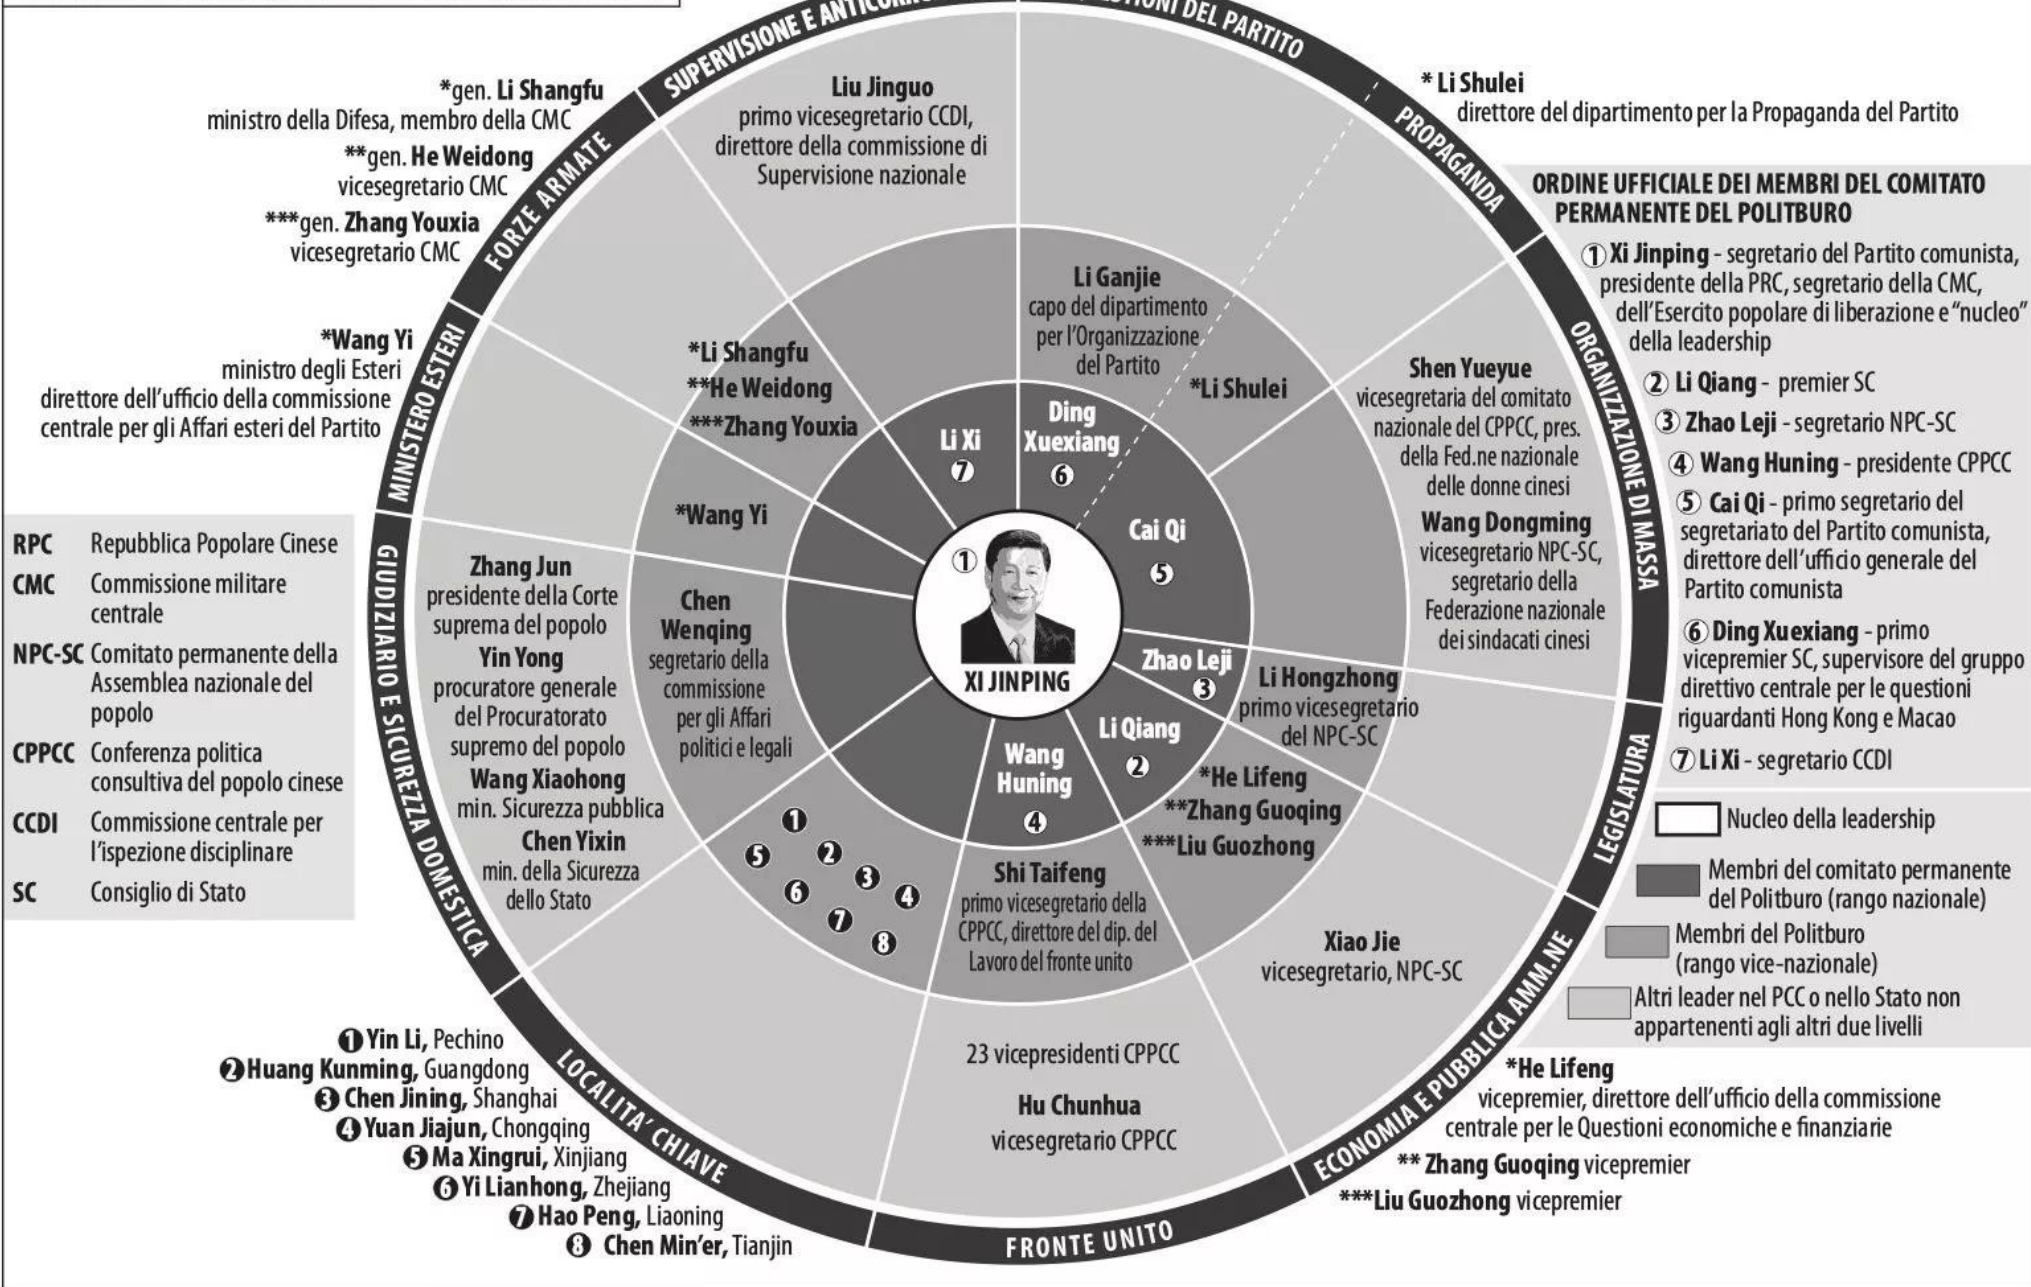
SUPERVISIONE E ANTICORRU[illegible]

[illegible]IONI DEL PARTITO

*gen. Li Shangfu
ministro della Difesa, membro della CMC
**gen. He Weidong
vicesegretario CMC
***gen. Zhang Youxia
vicesegretario CMC

FORZE ARMATE

Liu Jinguo
primo vicesegretario CCDI, direttore della commissione di Supervisione nazionale

PROPAGANDA

* Li Shulei
direttore del dipartimento per la Propaganda del Partito

ORDINE UFFICIALE DEI MEMBRI DEL COMITATO PERMANENTE DEL POLITBURO

① Xi Jinping - segretario del Partito comunista, presidente della PRC, segretario della CMC, dell'Esercito popolare di liberazione e "nucleo" della leadership
② Li Qiang - premier SC
③ Zhao Leji - segretario NPC-SC
④ Wang Huning - presidente CPPCC
⑤ Cai Qi - primo segretario del segretariato del Partito comunista, direttore dell'ufficio generale del Partito comunista
⑥ Ding Xuexiang - primo vicepremier SC, supervisore del gruppo direttivo centrale per le questioni riguardanti Hong Kong e Macao
⑦ Li Xi - segretario CCDI

ORGANIZZAZIONE DI MASSA

Li Ganjie
capo del dipartimento per l'Organizzazione del Partito

*Li Shulei

*Wang Yi
ministro degli Esteri
direttore dell'ufficio della commissione centrale per gli Affari esteri del Partito

MINISTERO ESTERI

*Li Shangfu
**He Weidong
***Zhang Youxia

Li Xi
⑦

Ding Xuexiang
⑥

Shen Yueyue
vicesegretaria del comitato nazionale del CPPCC, pres. della Fed.ne nazionale delle donne cinesi
Wang Dongming
vicesegretario NPC-SC, segretario della Federazione nazionale dei sindacati cinesi

*Wang Yi

Cai Qi
⑤

①
XI JINPING

| RPC | Repubblica Popolare Cinese |
|---|---|
| CMC | Commissione militare centrale |
| NPC-SC | Comitato permanente della Assemblea nazionale del popolo |
| CPPCC | Conferenza politica consultiva del popolo cinese |
| CCDI | Commissione centrale per l'ispezione disciplinare |
| SC | Consiglio di Stato |

GIUDIZIARIO E SICUREZZA DOMESTICA

Zhang Jun
presidente della Corte suprema del popolo
Yin Yong
procuratore generale del Procuratorato supremo del popolo
Wang Xiaohong
min. Sicurezza pubblica
Chen Yixin
min. della Sicurezza dello Stato

Chen Wenqing
segretario della commissione per gli Affari politici e legali

Zhao Leji
③

Li Hongzhong
primo vicesegretario del NPC-SC

Li Qiang
②

Wang Huning
④

*He Lifeng
**Zhang Guoqing
***Liu Guozhong

LEGISLATURA

Nucleo della leadership
Membri del comitato permanente del Politburo (rango nazionale)
Membri del Politburo (rango vice-nazionale)
Altri leader nel PCC o nello Stato non appartenenti agli altri due livelli

① ② ③ ④ ⑤ ⑥ ⑦ ⑧

Shi Taifeng
primo vicesegretario della CPPCC, direttore del dip. del Lavoro del fronte unito

Xiao Jie
vicesegretario, NPC-SC

ECONOMIA E PUBBLICA AMM.NE

❶ Yin Li, Pechino
❷ Huang Kunming, Guangdong
❸ Chen Jining, Shanghai
❹ Yuan Jiajun, Chongqing
❺ Ma Xingrui, Xinjiang
❻ Yi Lianhong, Zhejiang
❼ Hao Peng, Liaoning
❽ Chen Min'er, Tianjin

LOCALITA' CHIAVE

23 vicepresidenti CPPCC
Hu Chunhua
vicesegretario CPPCC

FRONTE UNITO

*He Lifeng
vicepremier, direttore dell'ufficio della commissione centrale per le Questioni economiche e finanziarie
** Zhang Guoqing vicepremier
***Liu Guozhong vicepremier